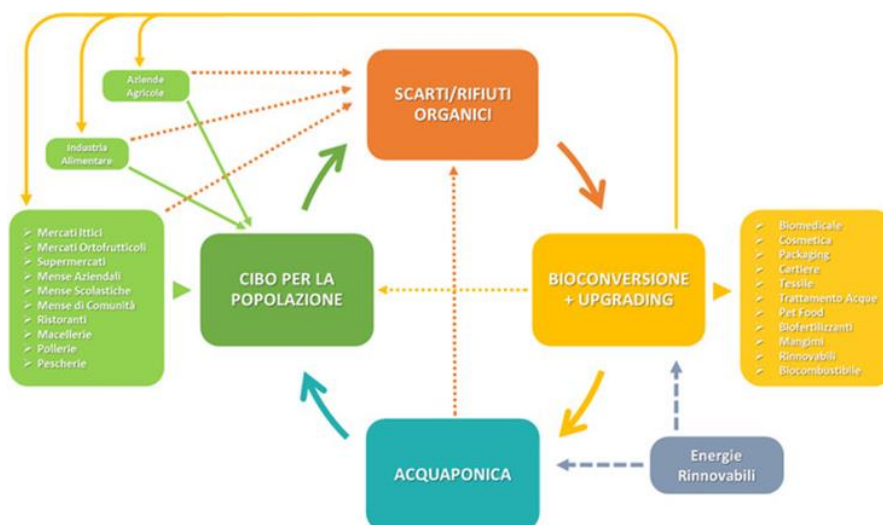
Aziende Agricole

Industria Alimentare

SCARTI/RIFIUTI ORGANICI

- Mercati Ittici
- Mercati Ortofrutticoli
- Supermercati
- Mense Aziendali
- Mense Scolastiche
- Mense di Comunità
- Ristoranti
- Macellerie
- Pollerie
- Pescherie

CIBO PER LA POPOLAZIONE

BIOCONVERSIONE + UPGRADING

- Biomedicale
- Cosmetica
- Packaging
- Cartiere
- Tessile
- Trattamento Acque
- Pet Food
- Biofertilizzanti
- Mangimi
- Rinnovabili
- Biocombustibile

ACQUAPONICA

Energie Rinnovabili